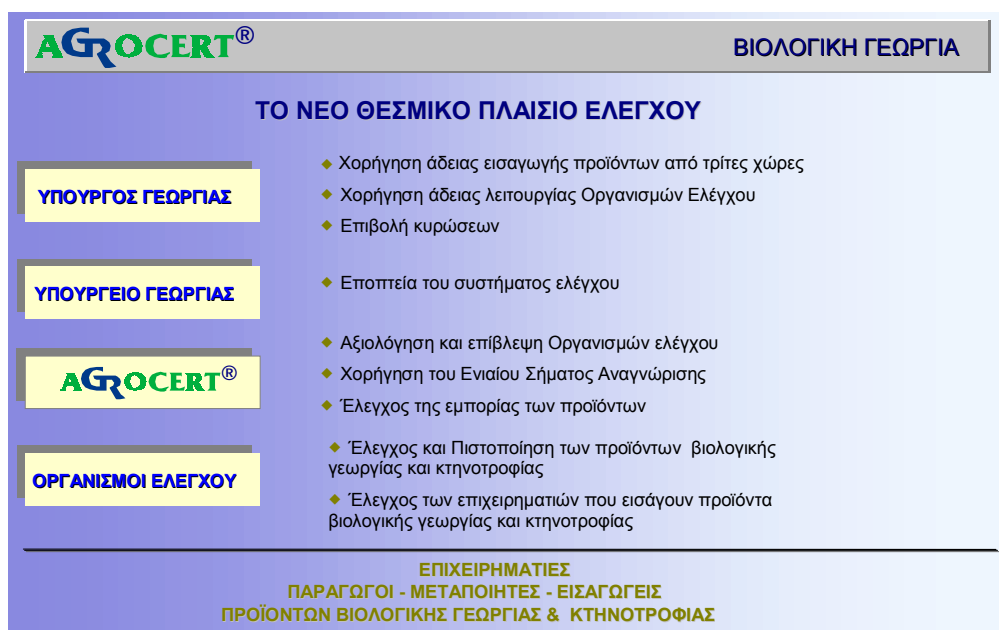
AGROCERT®

ΒΙΟΛΟΓΙΚΗ ΓΕΩΡΓΙΑ

ΤΟ ΝΕΟ ΘΕΣΜΙΚΟ ΠΛΑΙΣΙΟ ΕΛΕΓΧΟΥ

ΥΠΟΥΡΓΟΣ ΓΕΩΡΓΙΑΣ

◆ Χορήγηση άδειας εισαγωγής προϊόντων από τρίτες χώρες
◆ Χορήγηση άδειας λειτουργίας Οργανισμών Ελέγχου
◆ Επιβολή κυρώσεων

ΥΠΟΥΡΓΕΙΟ ΓΕΩΡΓΙΑΣ

◆ Εποπτεία του συστήματος ελέγχου

AGROCERT®

◆ Αξιολόγηση και επίβλεψη Οργανισμών ελέγχου
◆ Χορήγηση του Ενιαίου Σήματος Αναγνώρισης
◆ Έλεγχος της εμπορίας των προϊόντων

ΟΡΓΑΝΙΣΜΟΙ ΕΛΕΓΧΟΥ

◆ Έλεγχος και Πιστοποίηση των προϊόντων βιολογικής γεωργίας και κτηνοτροφίας
◆ Έλεγχος των επιχειρηματιών που εισάγουν προϊόντα βιολογικής γεωργίας και κτηνοτροφίας

ΕΠΙΧΕΙΡΗΜΑΤΙΕΣ
ΠΑΡΑΓΩΓΟΙ - ΜΕΤΑΠΟΙΗΤΕΣ - ΕΙΣΑΓΩΓΕΙΣ
ΠΡΟΪΟΝΤΩΝ ΒΙΟΛΟΓΙΚΗΣ ΓΕΩΡΓΙΑΣ & ΚΤΗΝΟΤΡΟΦΙΑΣ